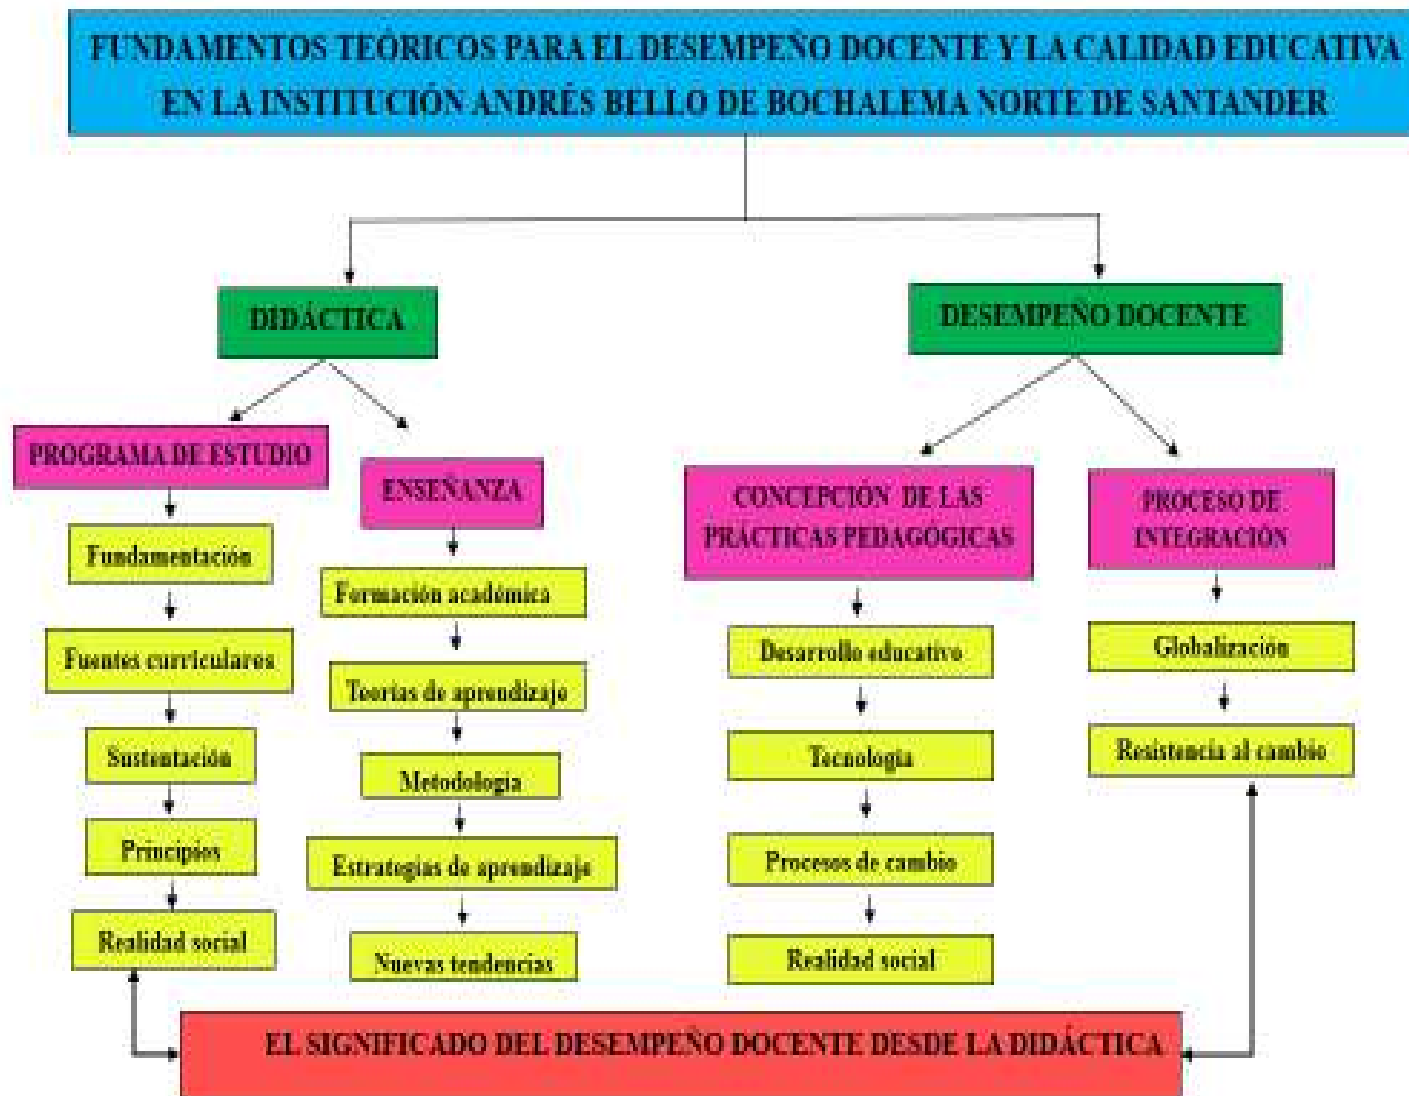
FUNDAMENTOS TEÓRICOS PARA EL DESEMPEÑO DOCENTE Y LA CALIDAD EDUCATIVA EN LA INSTITUCIÓN ANDRÉS BELLO DE BOCHALEMA NORTE DE SANTANDER

DIDÁCTICA

PROGRAMA DE ESTUDIO

Fundamentación

Fuentes curriculares

Sustentación

Principios

Realidad social

ENSEÑANZA

Formación académica

Teorías de aprendizaje

Metodología

Estrategias de aprendizaje

Nuevas tendencias

DESEMPEÑO DOCENTE

CONCEPCIÓN DE LAS PRÁCTICAS PEDAGÓGICAS

Desarrollo educativo

Tecnología

Procesos de cambio

Realidad social

PROCESO DE INTEGRACIÓN

Globalización

Resistencia al cambio

EL SIGNIFICADO DEL DESEMPEÑO DOCENTE DESDE LA DIDÁCTICA